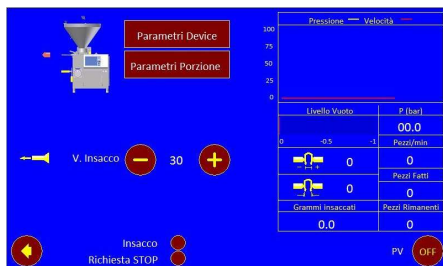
Parametri Device

Parametri Porzione

Pressione — Velocità —

100
75
50
25
0

V. Insacco — 30 +

Livello Vuoto
0 -0.5 -1

P (bar)
00.0

Pezzi/min
0

0

Pezzi Fatti
0

0

Grammi insaccati
0.0

Pezzi Rimanenti
0

Insacco
Richiesta STOP

PV OFF